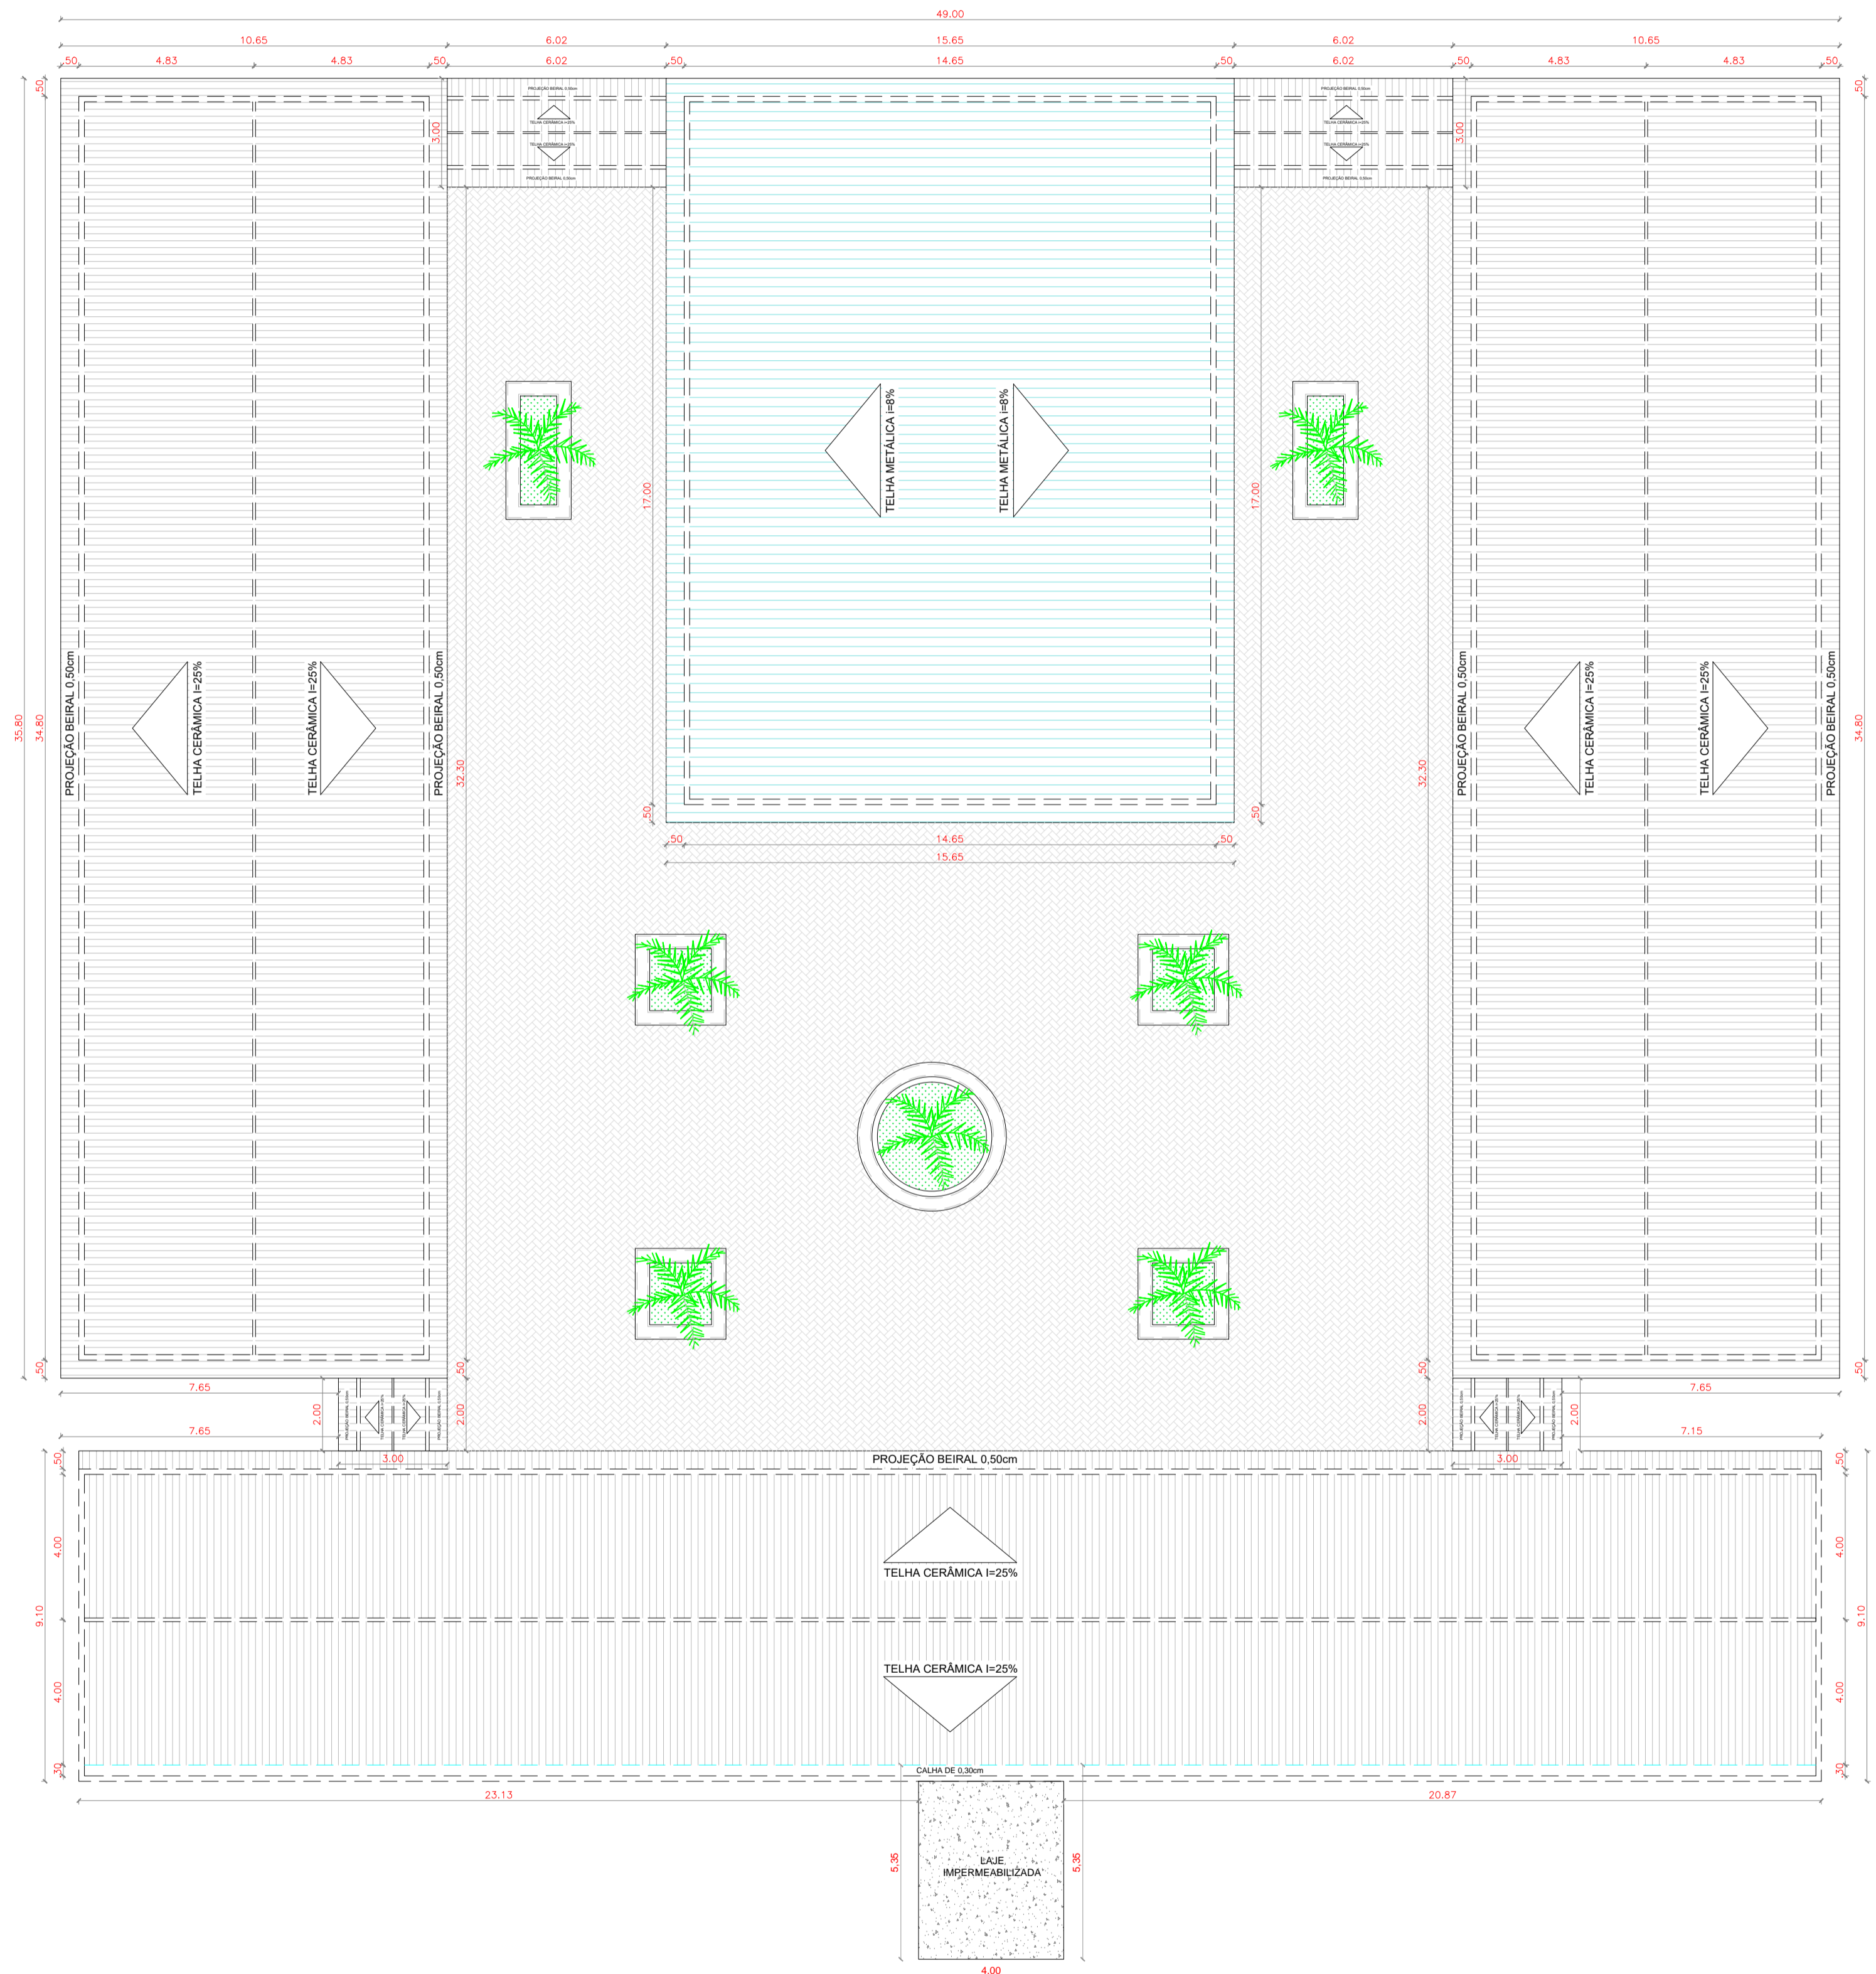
49.00

10.65 6.02 15.65 6.02 10.65

.50 4.83 4.83 .50 6.02 .50 14.65 .50 6.02 .50 4.83 4.83 .50

.50 3.00 PROJEÇÃO BEIRAL 0,50cm TELHA CERÂMICA I=25% TELHA CERÂMICA I=25% PROJEÇÃO BEIRAL 0,50cm

PROJEÇÃO BEIRAL 0,50cm TELHA CERÂMICA I=25% TELHA CERÂMICA I=25% PROJEÇÃO BEIRAL 0,50cm 3.00 .50

TELHA METÁLICA I=8% TELHA METÁLICA I=8%

17.00 17.00

35.80 34.80 PROJEÇÃO BEIRAL 0,50cm TELHA CERÂMICA I=25% TELHA CERÂMICA I=25% PROJEÇÃO BEIRAL 0,50cm 32.30

32.30 PROJEÇÃO BEIRAL 0,50cm TELHA CERÂMICA I=25% TELHA CERÂMICA I=25% PROJEÇÃO BEIRAL 0,50cm 34.80 35.80

.50 .50

.50 14.65 .50
15.65

.50 .50 .50 .50

7.65 2.00 2.00 2.00 2.00 7.65

7.65 7.15

3.00 PROJEÇÃO BEIRAL 0,50cm 3.00

.50 .50

4.00 TELHA CERÂMICA I=25% 4.00

9.10 9.10

4.00 TELHA CERÂMICA I=25% 4.00

.30 CALHA DE 0,30cm .30

23.13 20.87

5.35 LAJE IMPERMEABILIZADA 5.35

4.00